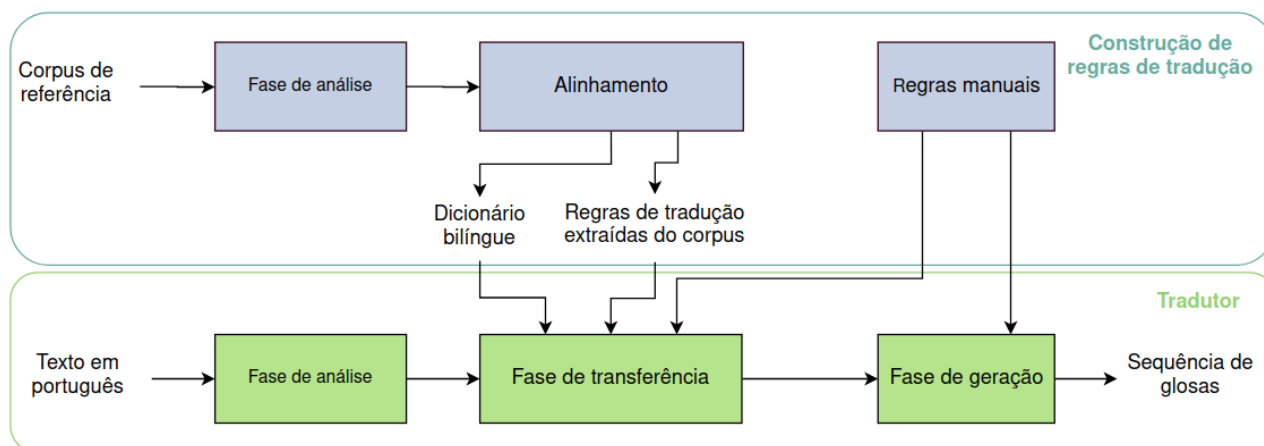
Construção de regras de tradução

Corpus de referência

Fase de análise

Alinhamento

Regras manuais

Dicionário bilíngue

Regras de tradução extraídas do corpus

Tradutor

Texto em português

Fase de análise

Fase de transferência

Fase de geração

Sequência de glosas